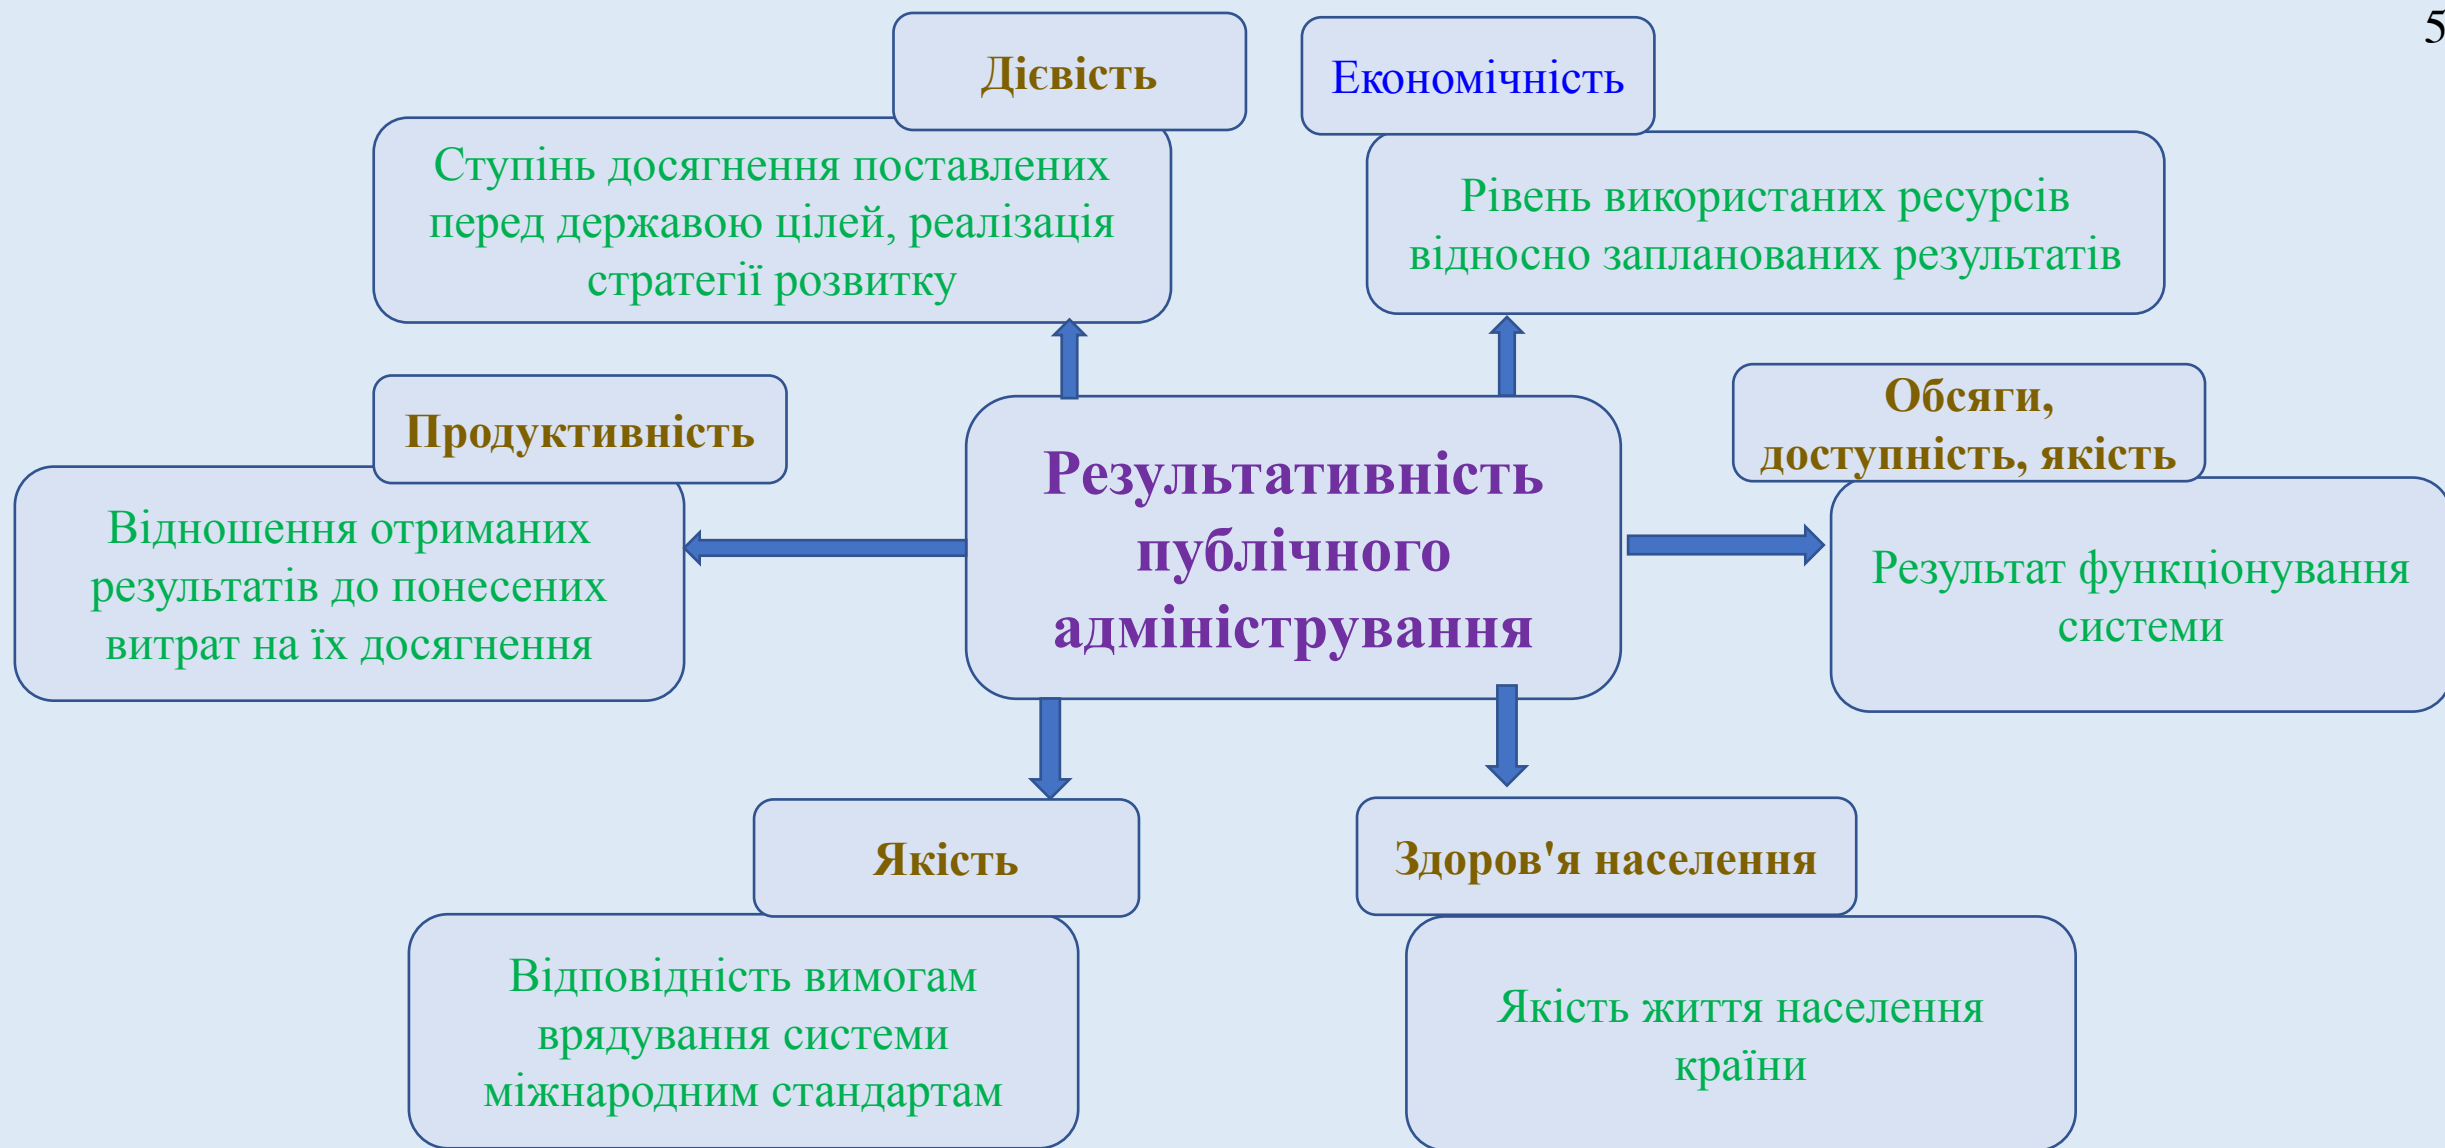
5

Дієвість

Ступінь досягнення поставлених перед державою цілей, реалізація стратегії розвитку

Економічність

Рівень використаних ресурсів відносно запланованих результатів

Продуктивність

Відношення отриманих результатів до понесених витрат на їх досягнення

Результативність публічного адміністрування

Обсяги, доступність, якість

Результат функціонування системи

Якість

Відповідність вимогам врядування системи міжнародним стандартам

Здоров'я населення

Якість життя населення країни